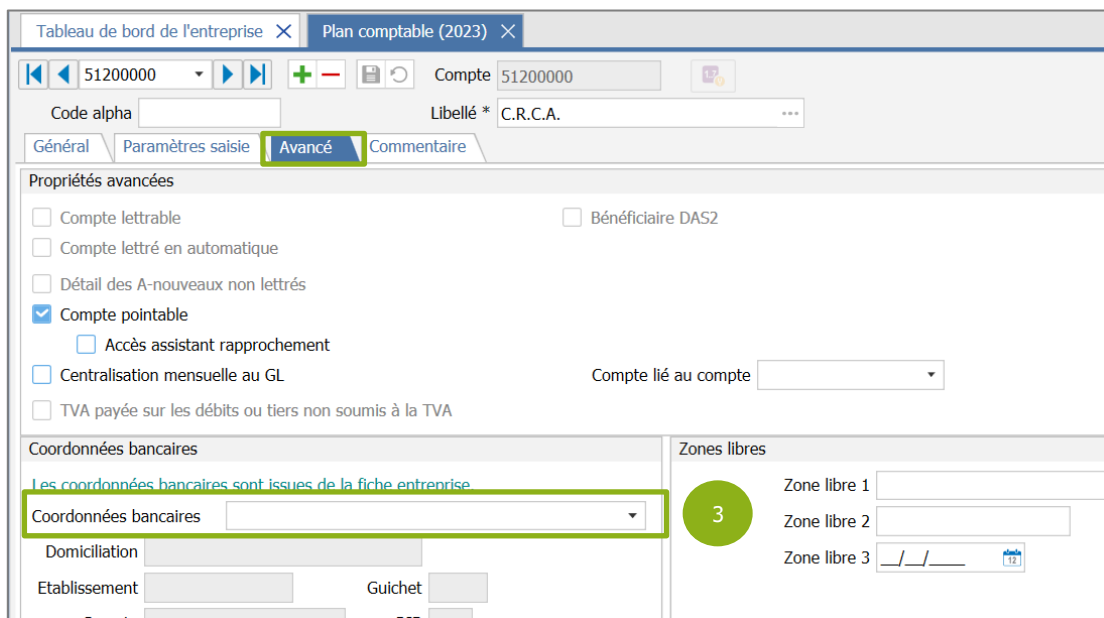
Tableau de bord de l'entreprise ✕ Plan comptable (2023) ✕

51200000

Compte 51200000

Code alpha

Libellé * C.R.C.A.

Général Paramètres saisie Avancé Commentaire

Propriétés avancées

Compte lettrable

Bénéficiaire DAS2

Compte lettré en automatique

Détail des A-nouveaux non lettrés

Compte pointable

Accès assistant rapprochement

Centralisation mensuelle au GL

Compte lié au compte

TVA payée sur les débits ou tiers non soumis à la TVA

Coordonnées bancaires

Les coordonnées bancaires sont issues de la fiche entreprise

Coordonnées bancaires

Domiciliation

Etablissement

Guichet

Zones libres

Zone libre 1

3

Zone libre 2

Zone libre 3 __/__/____

12